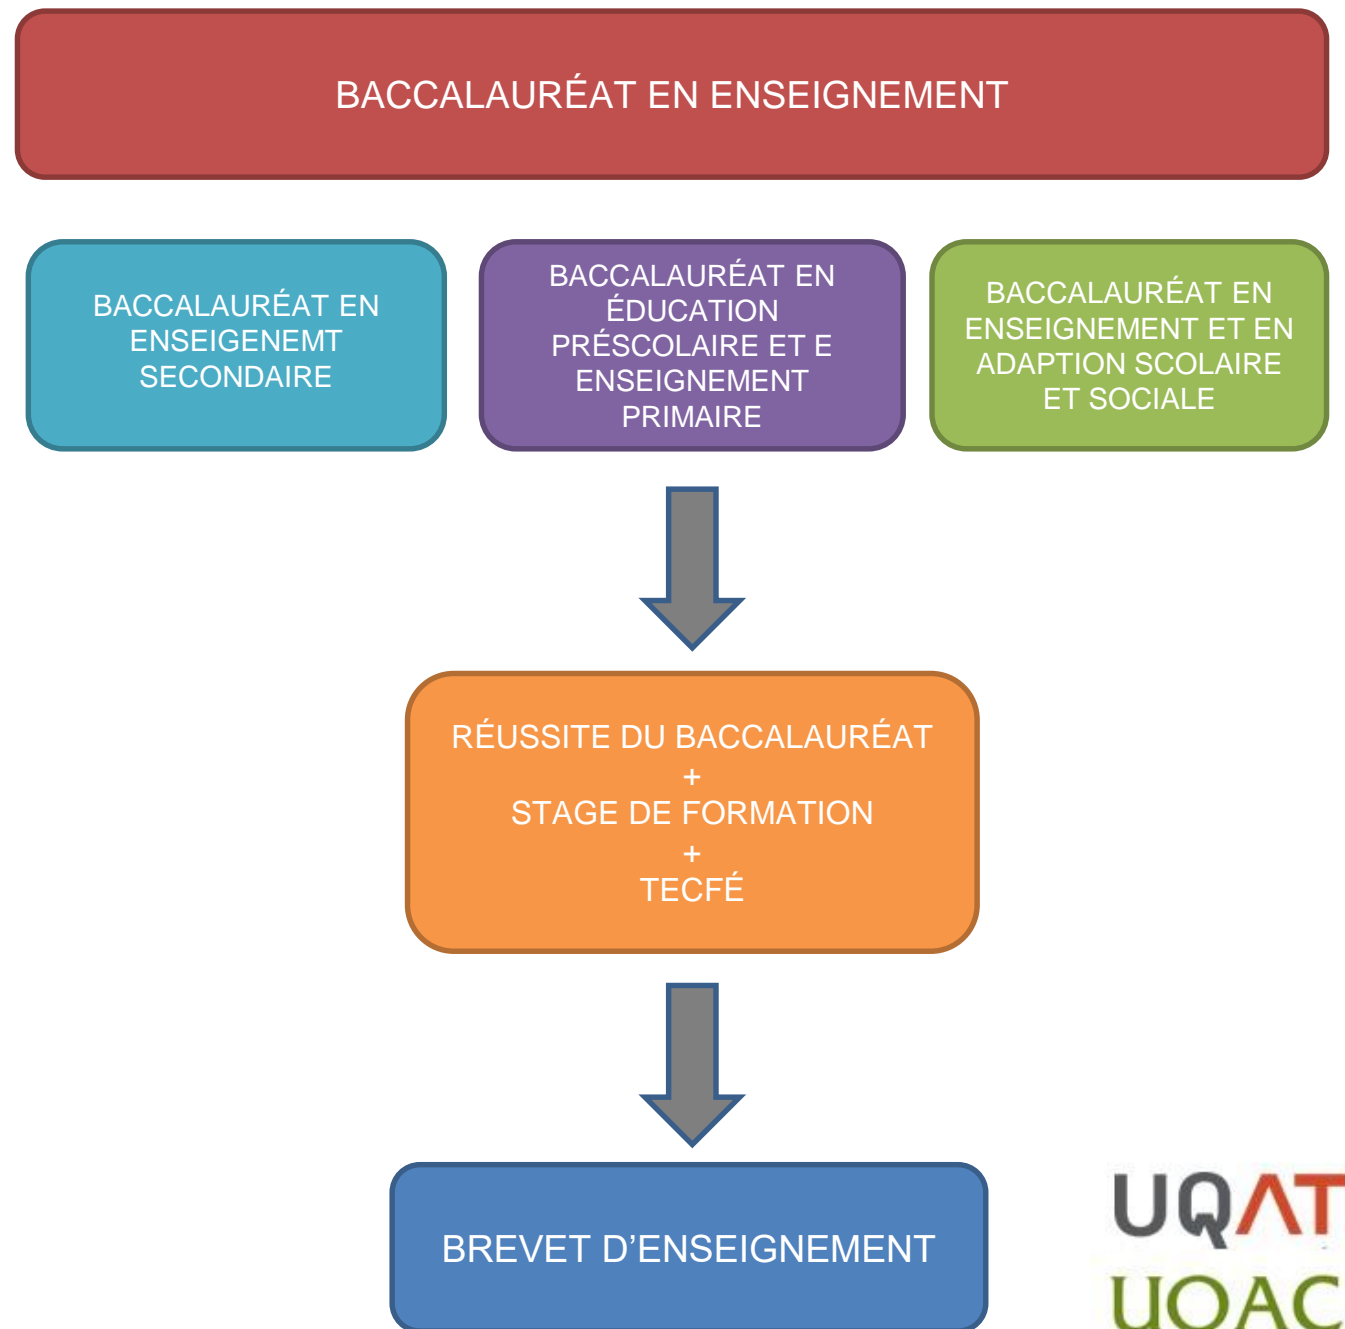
BACCALAURÉAT EN ENSEIGNEMENT

BACCALAURÉAT EN ENSEIGENEMT SECONDAIRE

BACCALAURÉAT EN ÉDUCATION PRÉSCOLAIRE ET E ENSEIGNEMENT PRIMAIRE

BACCALAURÉAT EN ENSEIGNEMENT ET EN ADAPTION SCOLAIRE ET SOCIALE

RÉUSSITE DU BACCALAURÉAT
+
STAGE DE FORMATION
+
TECFÉ

BREVET D'ENSEIGNEMENT

UQAT
UQAC